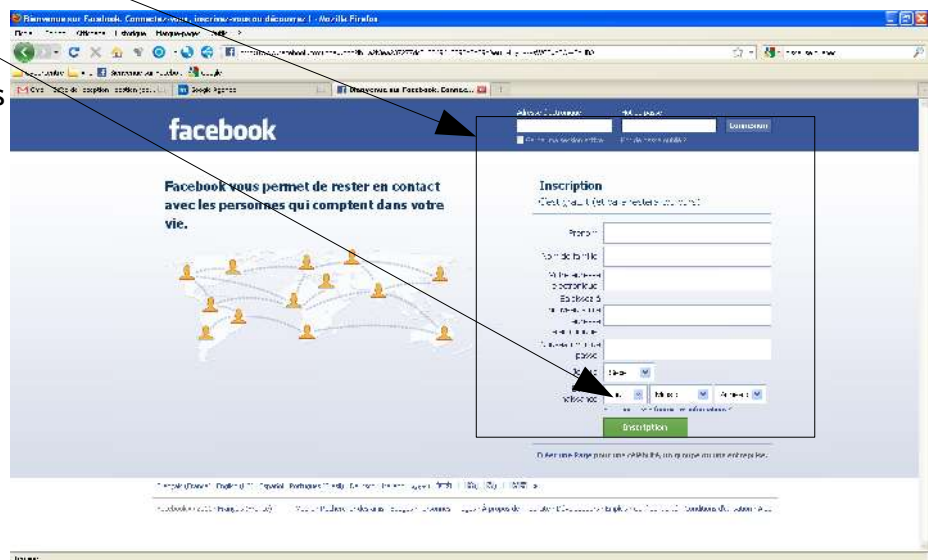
Bienvenue sur Facebook. Connectez-vous, inscrivez-vous ou découvrez ! - Mozilla Firefox

facebook

Connexion

Facebook vous permet de rester en contact avec les personnes qui comptent dans votre vie.

Inscription

C'est gratuit (et ça le restera toujours)

Prénom :

Nom de famille :

Votre adresse électronique :

Confirmez votre adresse :

Nouveau mot de passe :

Sexe :

Date de naissance :

Mois :

Année :

Inscription

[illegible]

Terminé